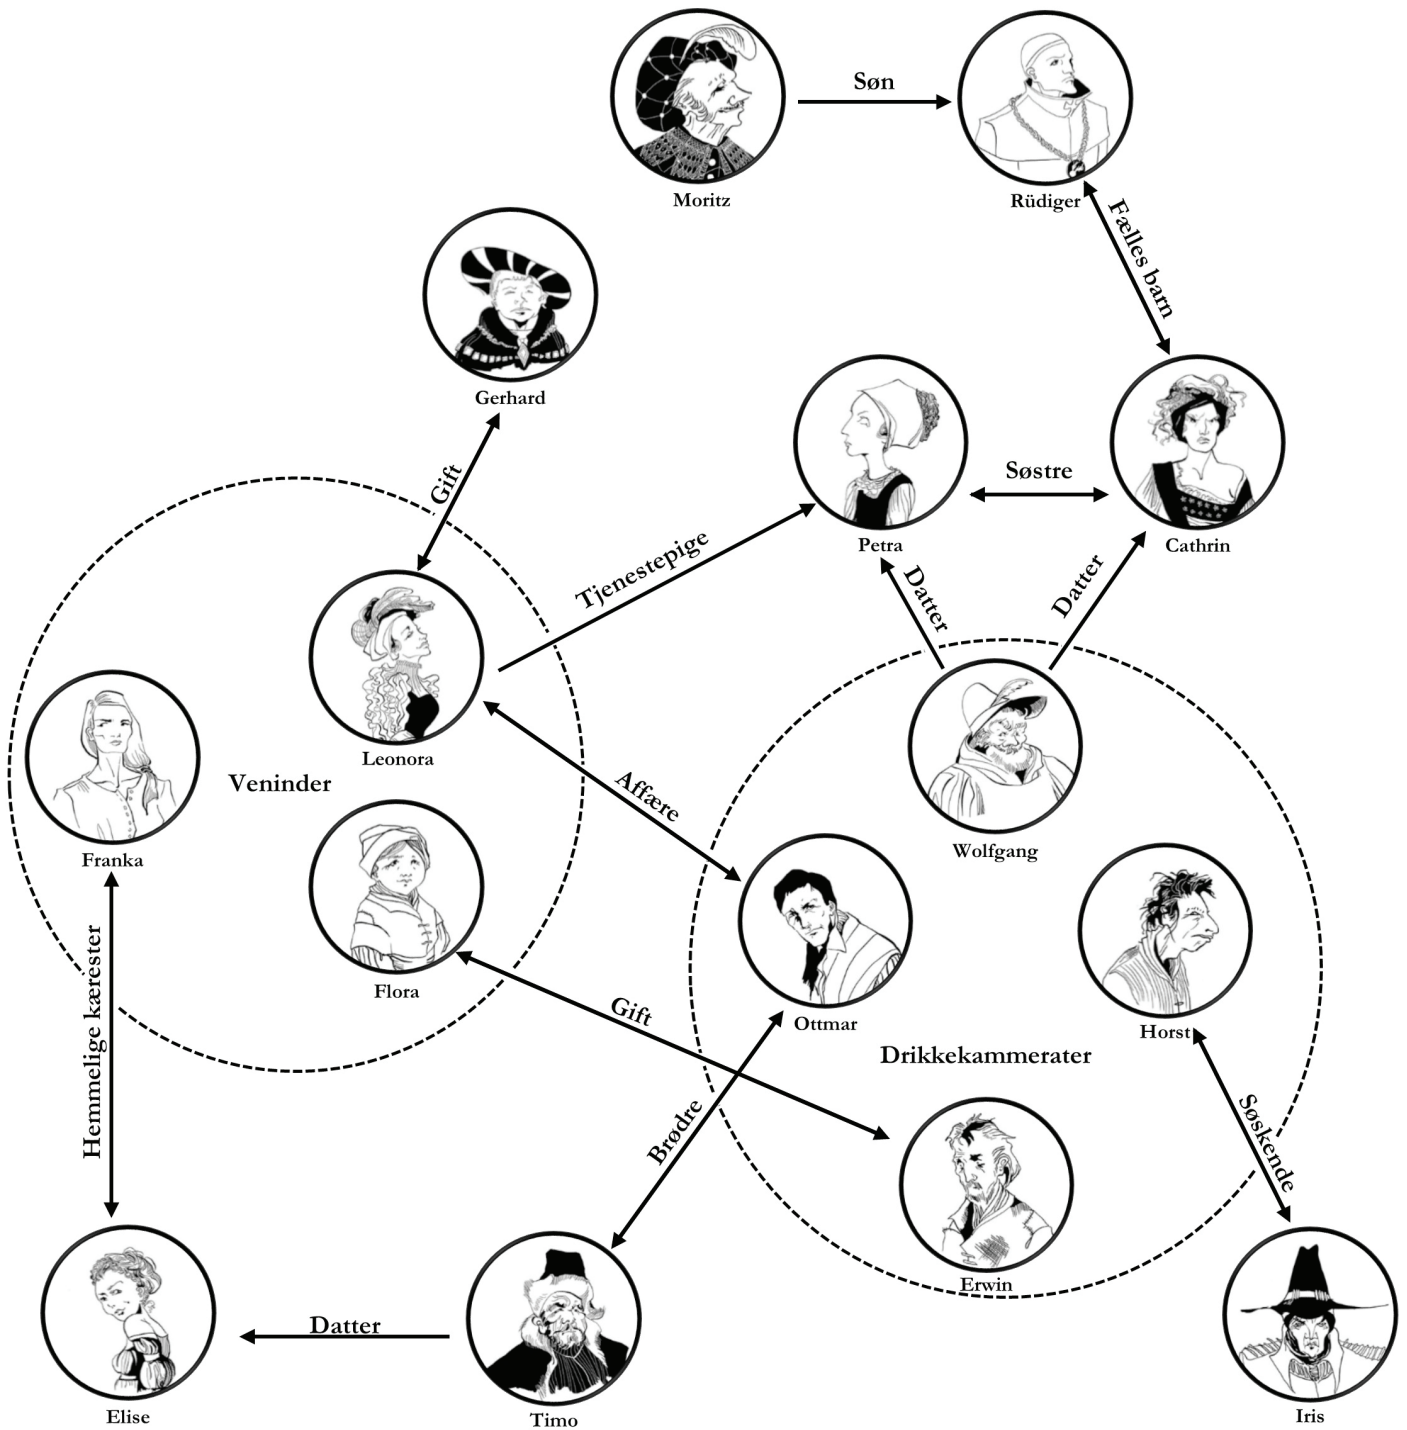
Moritz

Søn

Rüdiger

Fælles barn

Gerhard

Petra

Søstre

Cathrin

Gift

Tjenestepige

Datter

Datter

Leonora

Franka

Veninder

Affære

Wolfgang

Flora

Ottmar

Horst

Gift

Drikkekammerater

Hemmelige kærester

Brødre

Søskende

Erwin

Datter

Elise

Timo

Iris